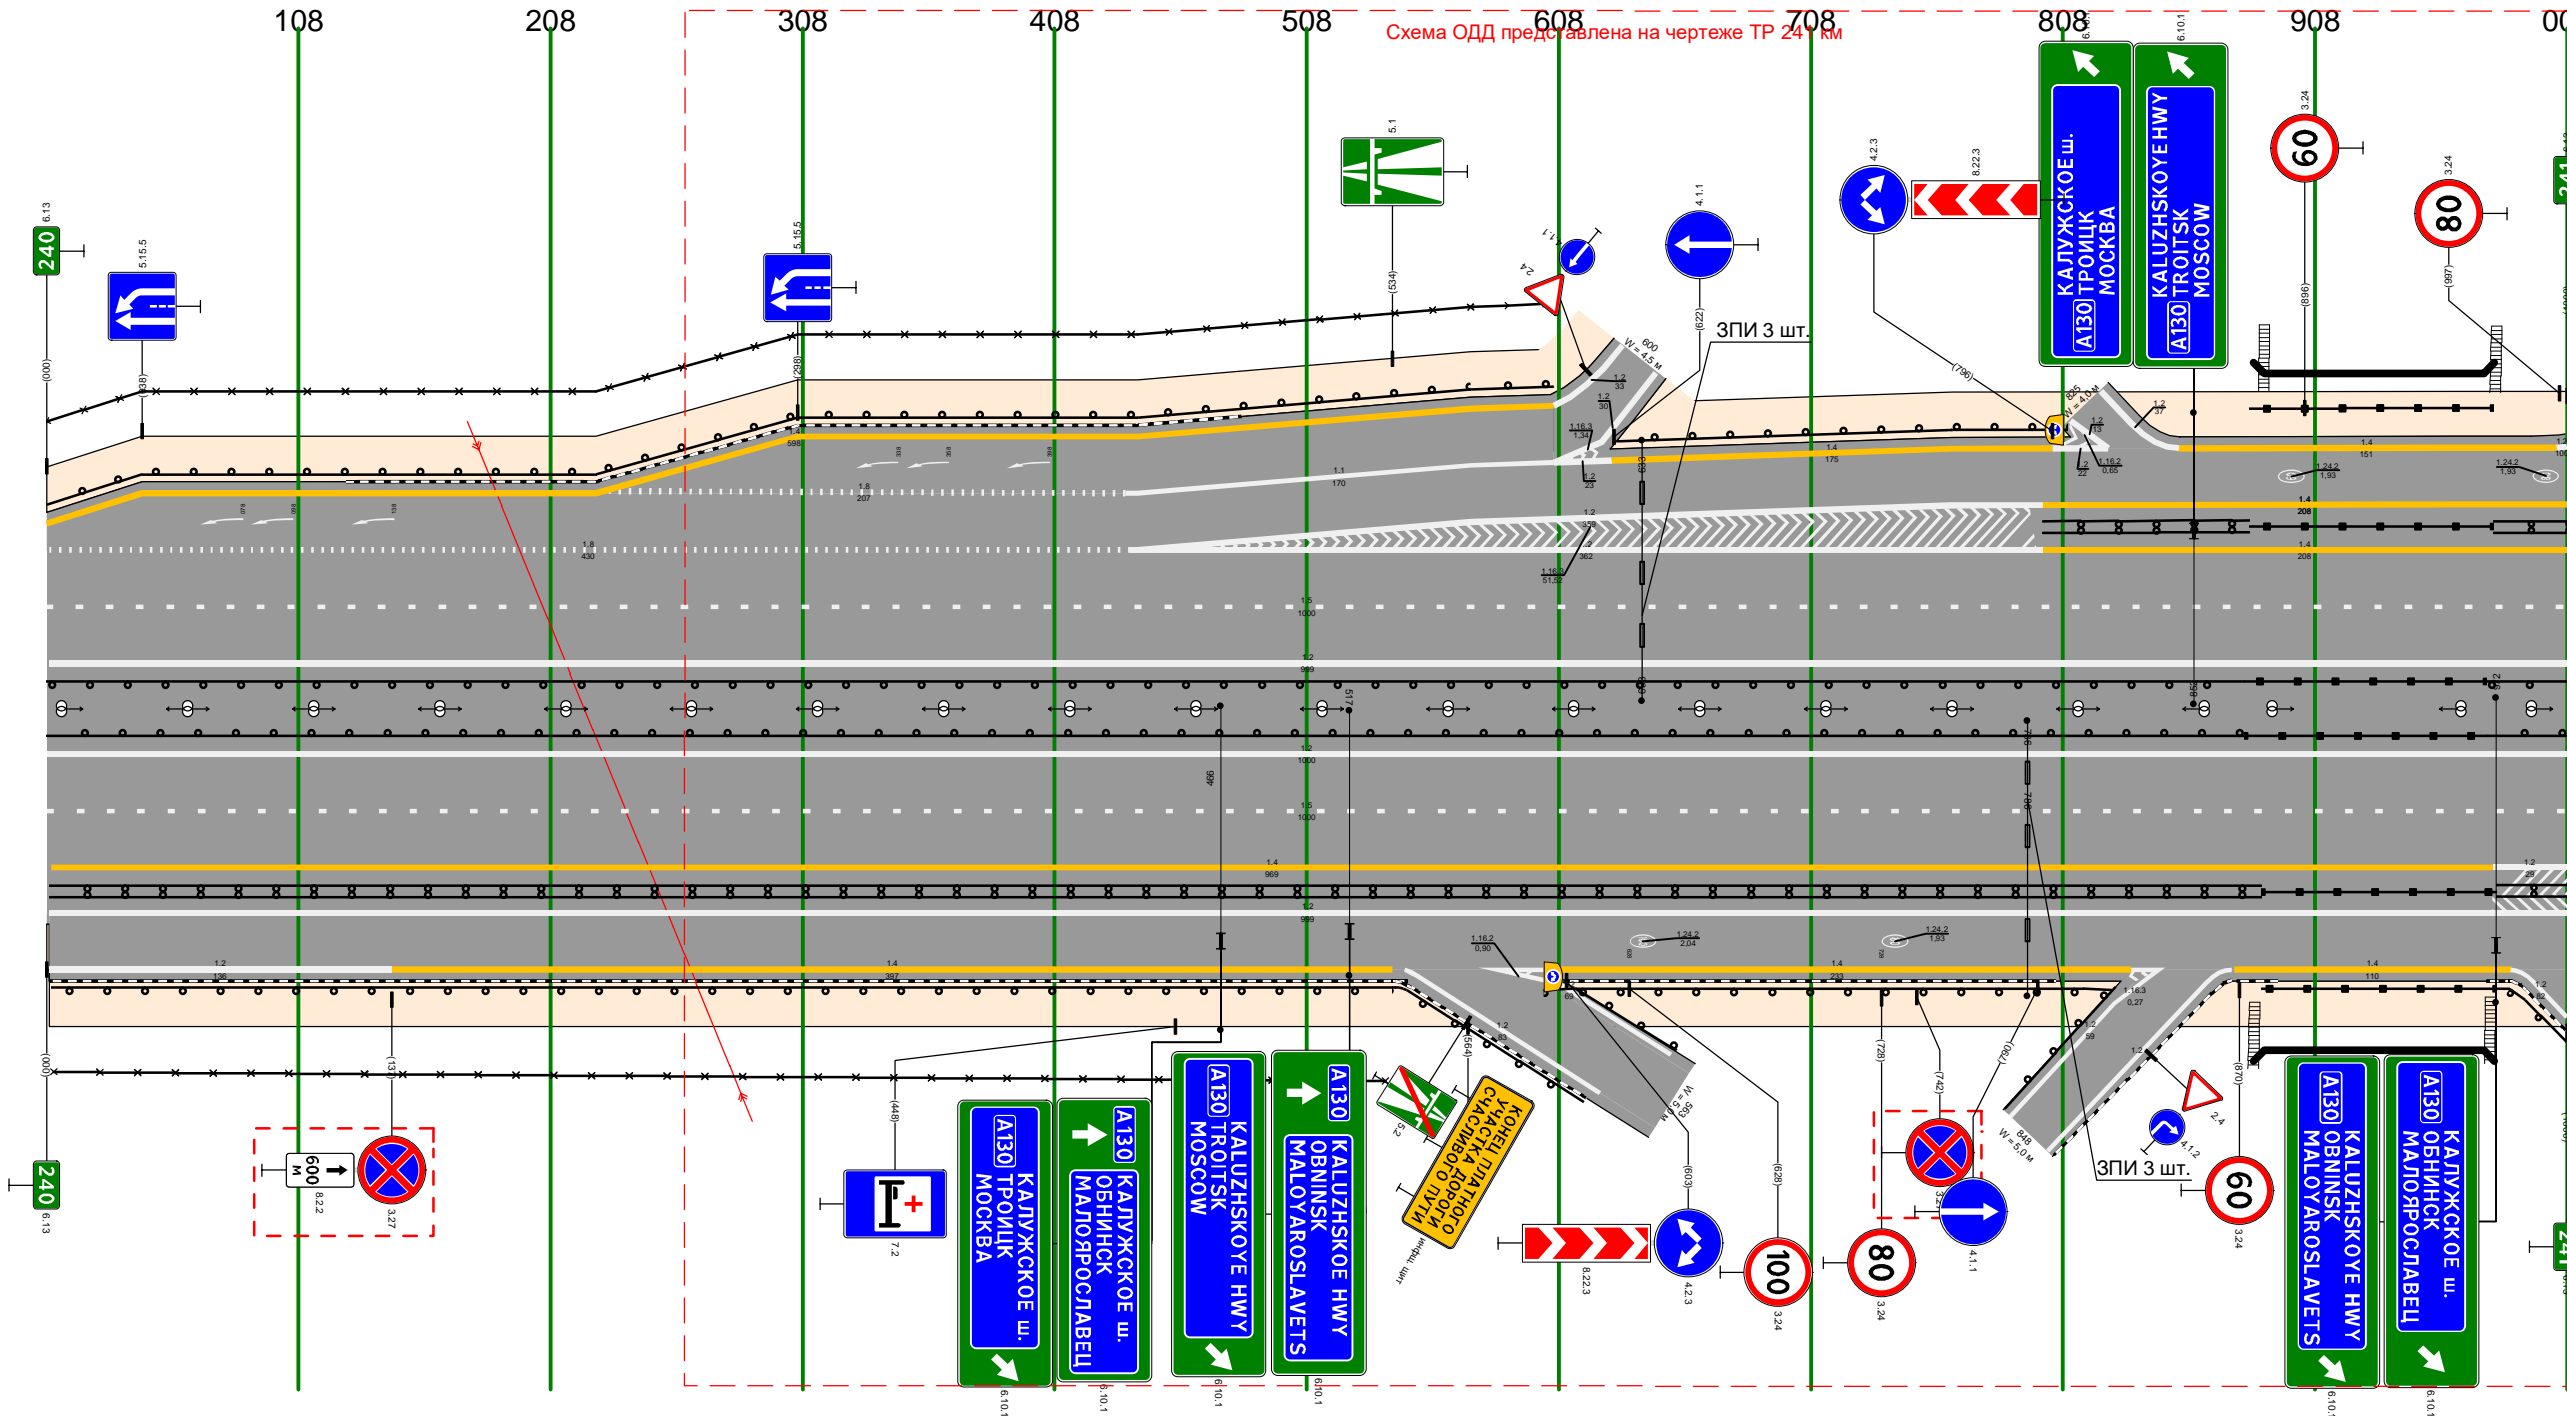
108 208 308 408 508 608 708 808 908

Схема ОДД представлена на чертеже ТР 241 км

240
6.13

5.15.5

5.15.5

5.1

2.4

4.1.1

ЗПИ 3 шт.

4.2.3

8.22.3

6.10.1

КАЛУЖСКОЕ ш.
А130 ТРОИЦК
МОСКВА

6.10.1

KALUZHSKOYE HWY
А130 TROITSK
MOSCOW

3.24

60

3.24

80

600
W = 4.5 м

1.1
170

1.8
207

1.8
430

1.5
1000

1.2
999

1.2
1000

1.5
1000

1.4
969

1.2
999

1.4
397

1.2
136

1.4
175

1.4
151

1.4
208

1.4
208

1.16.2
0.90

1.24.2
2.04

1.24.2
1.93

1.24.2
1.93

1.4
233

1.4
110

1.16.3
0.27

240
6.13

600 м
8.2.2

3.27

7.2

6.10.1

КАЛУЖСКОЕ ш.
А130 ТРОИЦК
МОСКВА

6.10.1

А130
КАЛУЖСКОЕ ш.
ОБНИНСК
МАЛОЯРОСЛАВЕЦ

6.10.1

KALUZHSKOYE HWY
А130 TROITSK
MOSCOW

6.10.1

А130
KALUZHSKOYE HWY
OBNINSK
MALOYAROSLAVETS

5.2

КОНЕЦ ПЛАТНОГО
УЧАСТКА ДОРОГИ
СЧАСТЛИВОГО ПУТИ

8.22.3

4.2.3

100
3.24

80
3.24

3.27

4.1.1

848
W = 5.0 м

ЗПИ 3 шт.

2.4

4.1.2

60
3.24

6.10.1

А130
KALUZHSKOYE HWY
OBNINSK
MALOYAROSLAVETS

6.10.1

А130
КАЛУЖСКОЕ ш.
ОБНИНСК
МАЛОЯРОСЛАВЕЦ